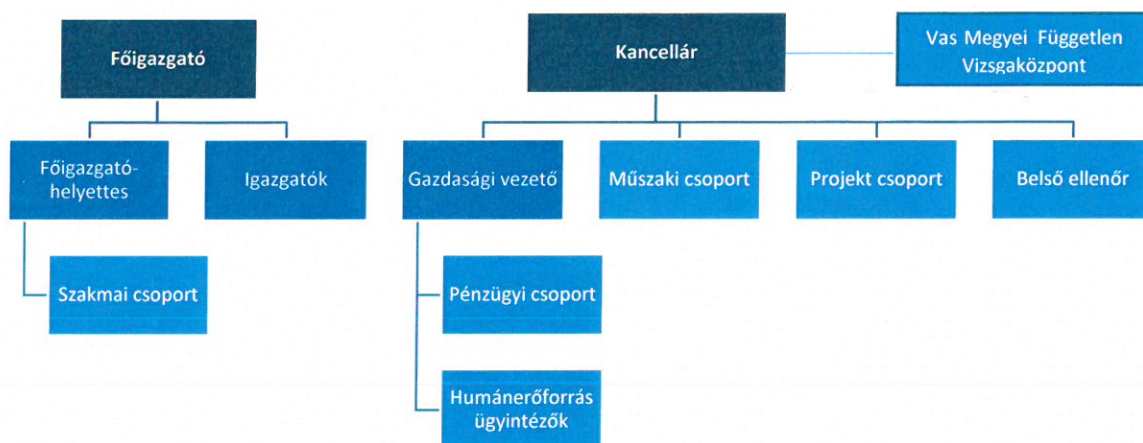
Főigazgató

Kancellár

Vas Megyei Független Vizsgaközpont

Főigazgató-helyettes

Igazgatók

Gazdasági vezető

Műszaki csoport

Projekt csoport

Belső ellenőr

Szakmai csoport

Pénzügyi csoport

Humánerőforrás ügyintézők